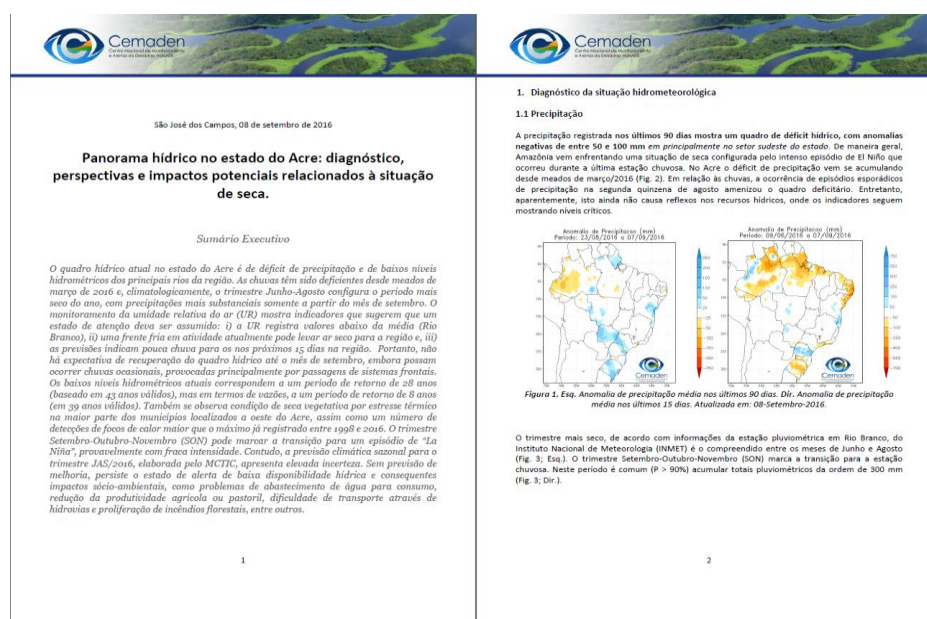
Cemaden
Centro Nacional de Monitoramento e Alertas de Desastres Naturais

São José dos Campos, 08 de setembro de 2016

Panorama hídrico no estado do Acre: diagnóstico, perspectivas e impactos potenciais relacionados à situação de seca.

Sumário Executivo

O quadro hídrico atual no estado do Acre é de déficit de precipitação e de baixos níveis hidrométricos dos principais rios da região. As chuvas têm sido deficientes desde meados de março de 2016 e, climatologicamente, o trimestre Junho-Agosto configura o período mais seco do ano, com precipitações mais substanciais somente a partir do mês de setembro. O monitoramento da umidade relativa do ar (UR) mostra indicadores que sugerem que um estado de atenção deva ser assumido: i) a UR registra valores abaixo da média (Rio Branco), ii) uma frente fria em atividade atualmente pode levar ar seco para a região e, iii) as previsões indicam pouca chuva para os nos próximos 15 dias na região. Portanto, não há expectativa de recuperação do quadro hídrico até o mês de setembro, embora possam ocorrer chuvas ocasionais, provocadas principalmente por passagens de sistemas frontais. Os baixos níveis hidrométricos atuais correspondem a um período de retorno de 28 anos (baseado em 43 anos válidos), mas em termos de vazões, a um período de retorno de 8 anos (em 39 anos válidos). Também se observa condição de seca vegetativa por estresse térmico na maior parte dos municípios localizados a oeste do Acre, assim como um número de detecções de focos de calor maior que o máximo já registrado entre 1998 e 2016. O trimestre Setembro-Outubro-Novembro (SON) pode marcar a transição para um episódio de "La Niña", provavelmente com fraca intensidade. Contudo, a previsão climática sazonal para o trimestre JAS/2016, elaborada pelo MCTIC, apresenta elevada incerteza. Sem previsão de melhoria, persiste o estado de alerta de baixa disponibilidade hídrica e consequentes impactos sócio-ambientais, como problemas de abastecimento de água para consumo, redução da produtividade agrícola ou pastoril, dificuldade de transporte através de hidrovias e proliferação de incêndios florestais, entre outros.

1

Cemaden
Centro Nacional de Monitoramento e Alertas de Desastres Naturais

1. Diagnóstico da situação hidrometeorológica

1.1 Precipitação

A precipitação registrada nos últimos 90 dias mostra um quadro de déficit hídrico, com anomalias negativas de entre 50 e 100 mm em principalmente no setor sudeste do estado. De maneira geral, Amazônia vem enfrentando uma situação de seca configurada pelo intenso episódio de El Niño que ocorreu durante a última estação chuvosa. No Acre o déficit de precipitação vem se acumulando desde meados de março/2016 (Fig. 2). Em relação às chuvas, a ocorrência de episódios esporádicos de precipitação na segunda quinzena de agosto amenizou o quadro deficitário. Entretanto, aparentemente, isto ainda não causa reflexos nos recursos hídricos, onde os indicadores seguem mostrando níveis críticos.

Anomalia de Precipitacao (mm)
Periodo: 23/08/2016 a 07/09/2016

Anomalia de Precipitacao (mm)
Periodo: 09/06/2016 a 07/09/2016

Cemaden

Figura 1. Esq. Anomalia de precipitação média nos últimos 90 dias. Dir. Anomalia de precipitação média nos últimos 15 dias. Atualizada em: 08-Setembro-2016.

O trimestre mais seco, de acordo com informações da estação pluviométrica em Rio Branco, do Instituto Nacional de Meteorologia (INMET) é o compreendido entre os meses de Junho e Agosto (Fig. 3; Esq.). O trimestre Setembro-Outubro-Novembro (SON) marca a transição para a estação chuvosa. Neste período é comum (P > 90%) acumular totais pluviométricos da ordem de 300 mm (Fig. 3; Dir.).

2